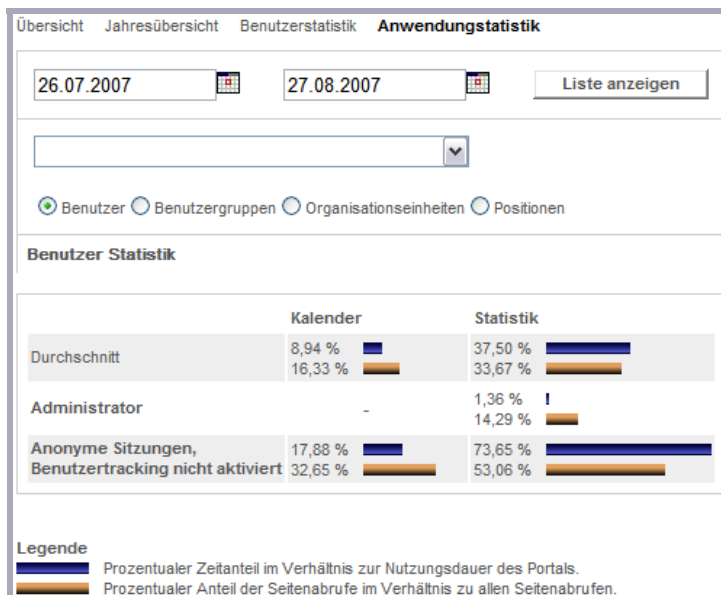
Übersicht Jahresübersicht Benutzerstatistik **Anwendungstatistik**

26.07.2007 27.08.2007 Liste anzeigen

Benutzer Benutzergruppen Organisationseinheiten Positionen

Benutzer Statistik

| | Kalender | Statistik |
|---|---|---|
| Durchschnitt | 8,94 % 16,33 % | 37,50 % 33,67 % |
| Administrator | - | 1,36 % 14,29 % |
| Anonyme Sitzungen, Benutzertracking nicht aktiviert | 17,88 % 32,65 % | 73,65 % 53,06 % |

Legende
Prozentualer Zeitanteil im Verhältnis zur Nutzungsdauer des Portals.
Prozentualer Anteil der Seitenabrufe im Verhältnis zu allen Seitenabrufen.